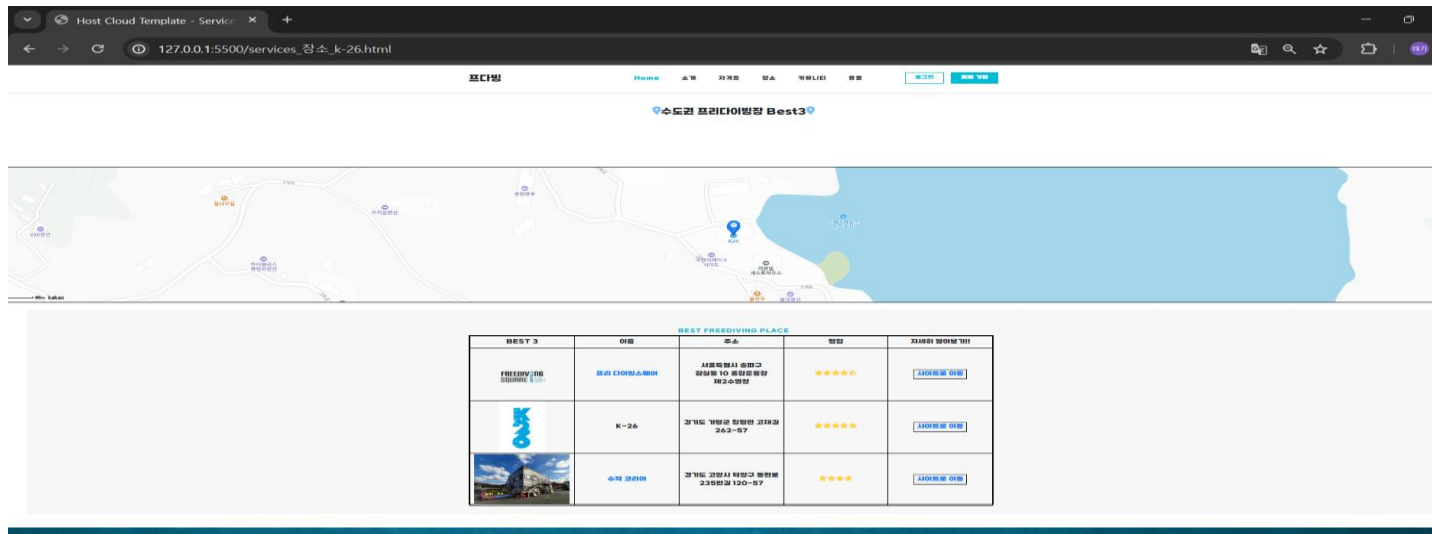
Host Cloud Template - Service ×
127.0.0.1:5500/services_장소_k-26.html

프다빙
Home 소개 자격증 장소 커뮤니티 등록
로그인 회원 가입

수도권 프리다이빙장 Best3

kakao

BEST FREEDIVING PLACE

| BEST 3 | 이름 | 주소 | 평점 | 자세히 알아보기!! |
|---|---|---|---|---|
| FREEDIVING SQUARE | 프리 다이빙스퀘어 | 서울특별시 송파구 잠실동 10 종합운동장 제2수영장 | ★★★★☆ | 사이트로 이동 |
| K26 | K-26 | 경기도 가평군 청평면 고재길 262-57 | ★★★★★ | 사이트로 이동 |
| | 수락 코리아 | 경기도 고양시 덕양구 통일로 235번길 120-57 | ★★★★ | 사이트로 이동 |